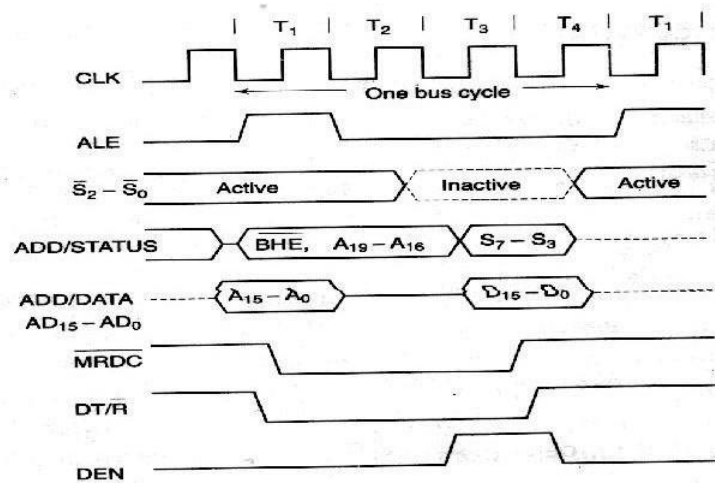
$T_1$ $T_2$ $T_3$ $T_4$ $T_1$

CLK

One bus cycle

ALE

$\overline{S}_2 - \overline{S}_0$ Active Inactive Active

ADD/STATUS $\overline{BHE}$, $A_{19} - A_{16}$ $S_7 - S_3$

ADD/DATA $AD_{15} - AD_0$ $A_{15} - A_0$ $D_{15} - D_0$

$\overline{MRDC}$

$DT/\overline{R}$

DEN